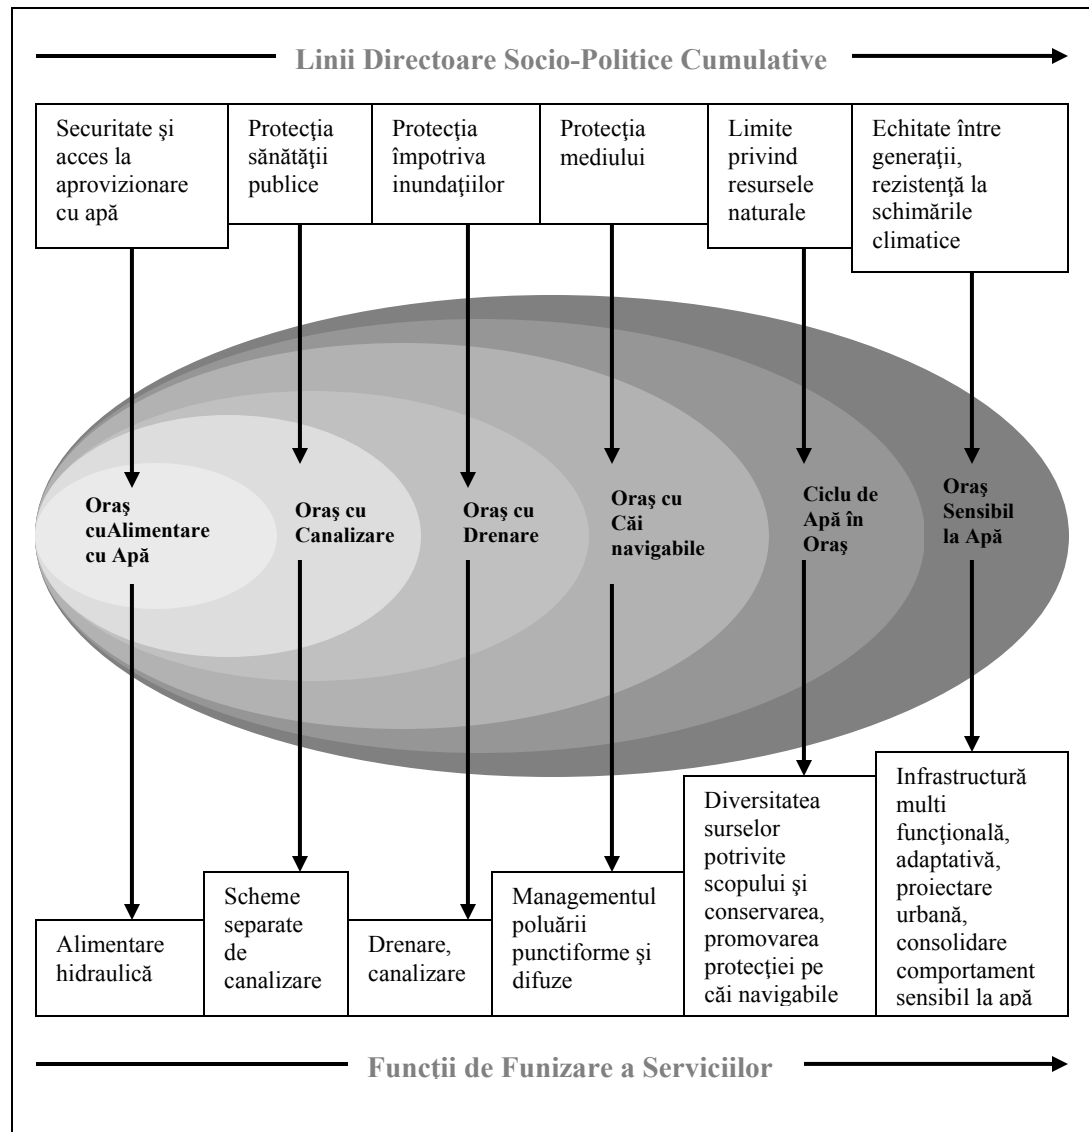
Linii Directoare Socio-Politice Cumulative

Securitate şi acces la aprovizionare cu apă

Protecţia sănătăţii publice

Protecţia împotriva inundaţiilor

Protecţia mediului

Limite privind resursele naturale

Echitate între generaţii, rezistenţă la schimările climatice

Oraş cuAlimentare cu Apă

Oraş cu Canalizare

Oraş cu Drenare

Oraş cu Căi navigabile

Ciclu de Apă în Oraş

Oraş Sensibil la Apă

Alimentare hidraulică

Scheme separate de canalizare

Drenare, canalizare

Managementul poluării punctiforme şi difuze

Diversitatea surselor potrivite scopului şi conservarea, promovarea protecţiei pe căi navigabile

Infrastructură multi funcţională, adaptativă, proiectare urbană, consolidare comportament sensibil la apă

Funcţii de Funizare a Serviciilor